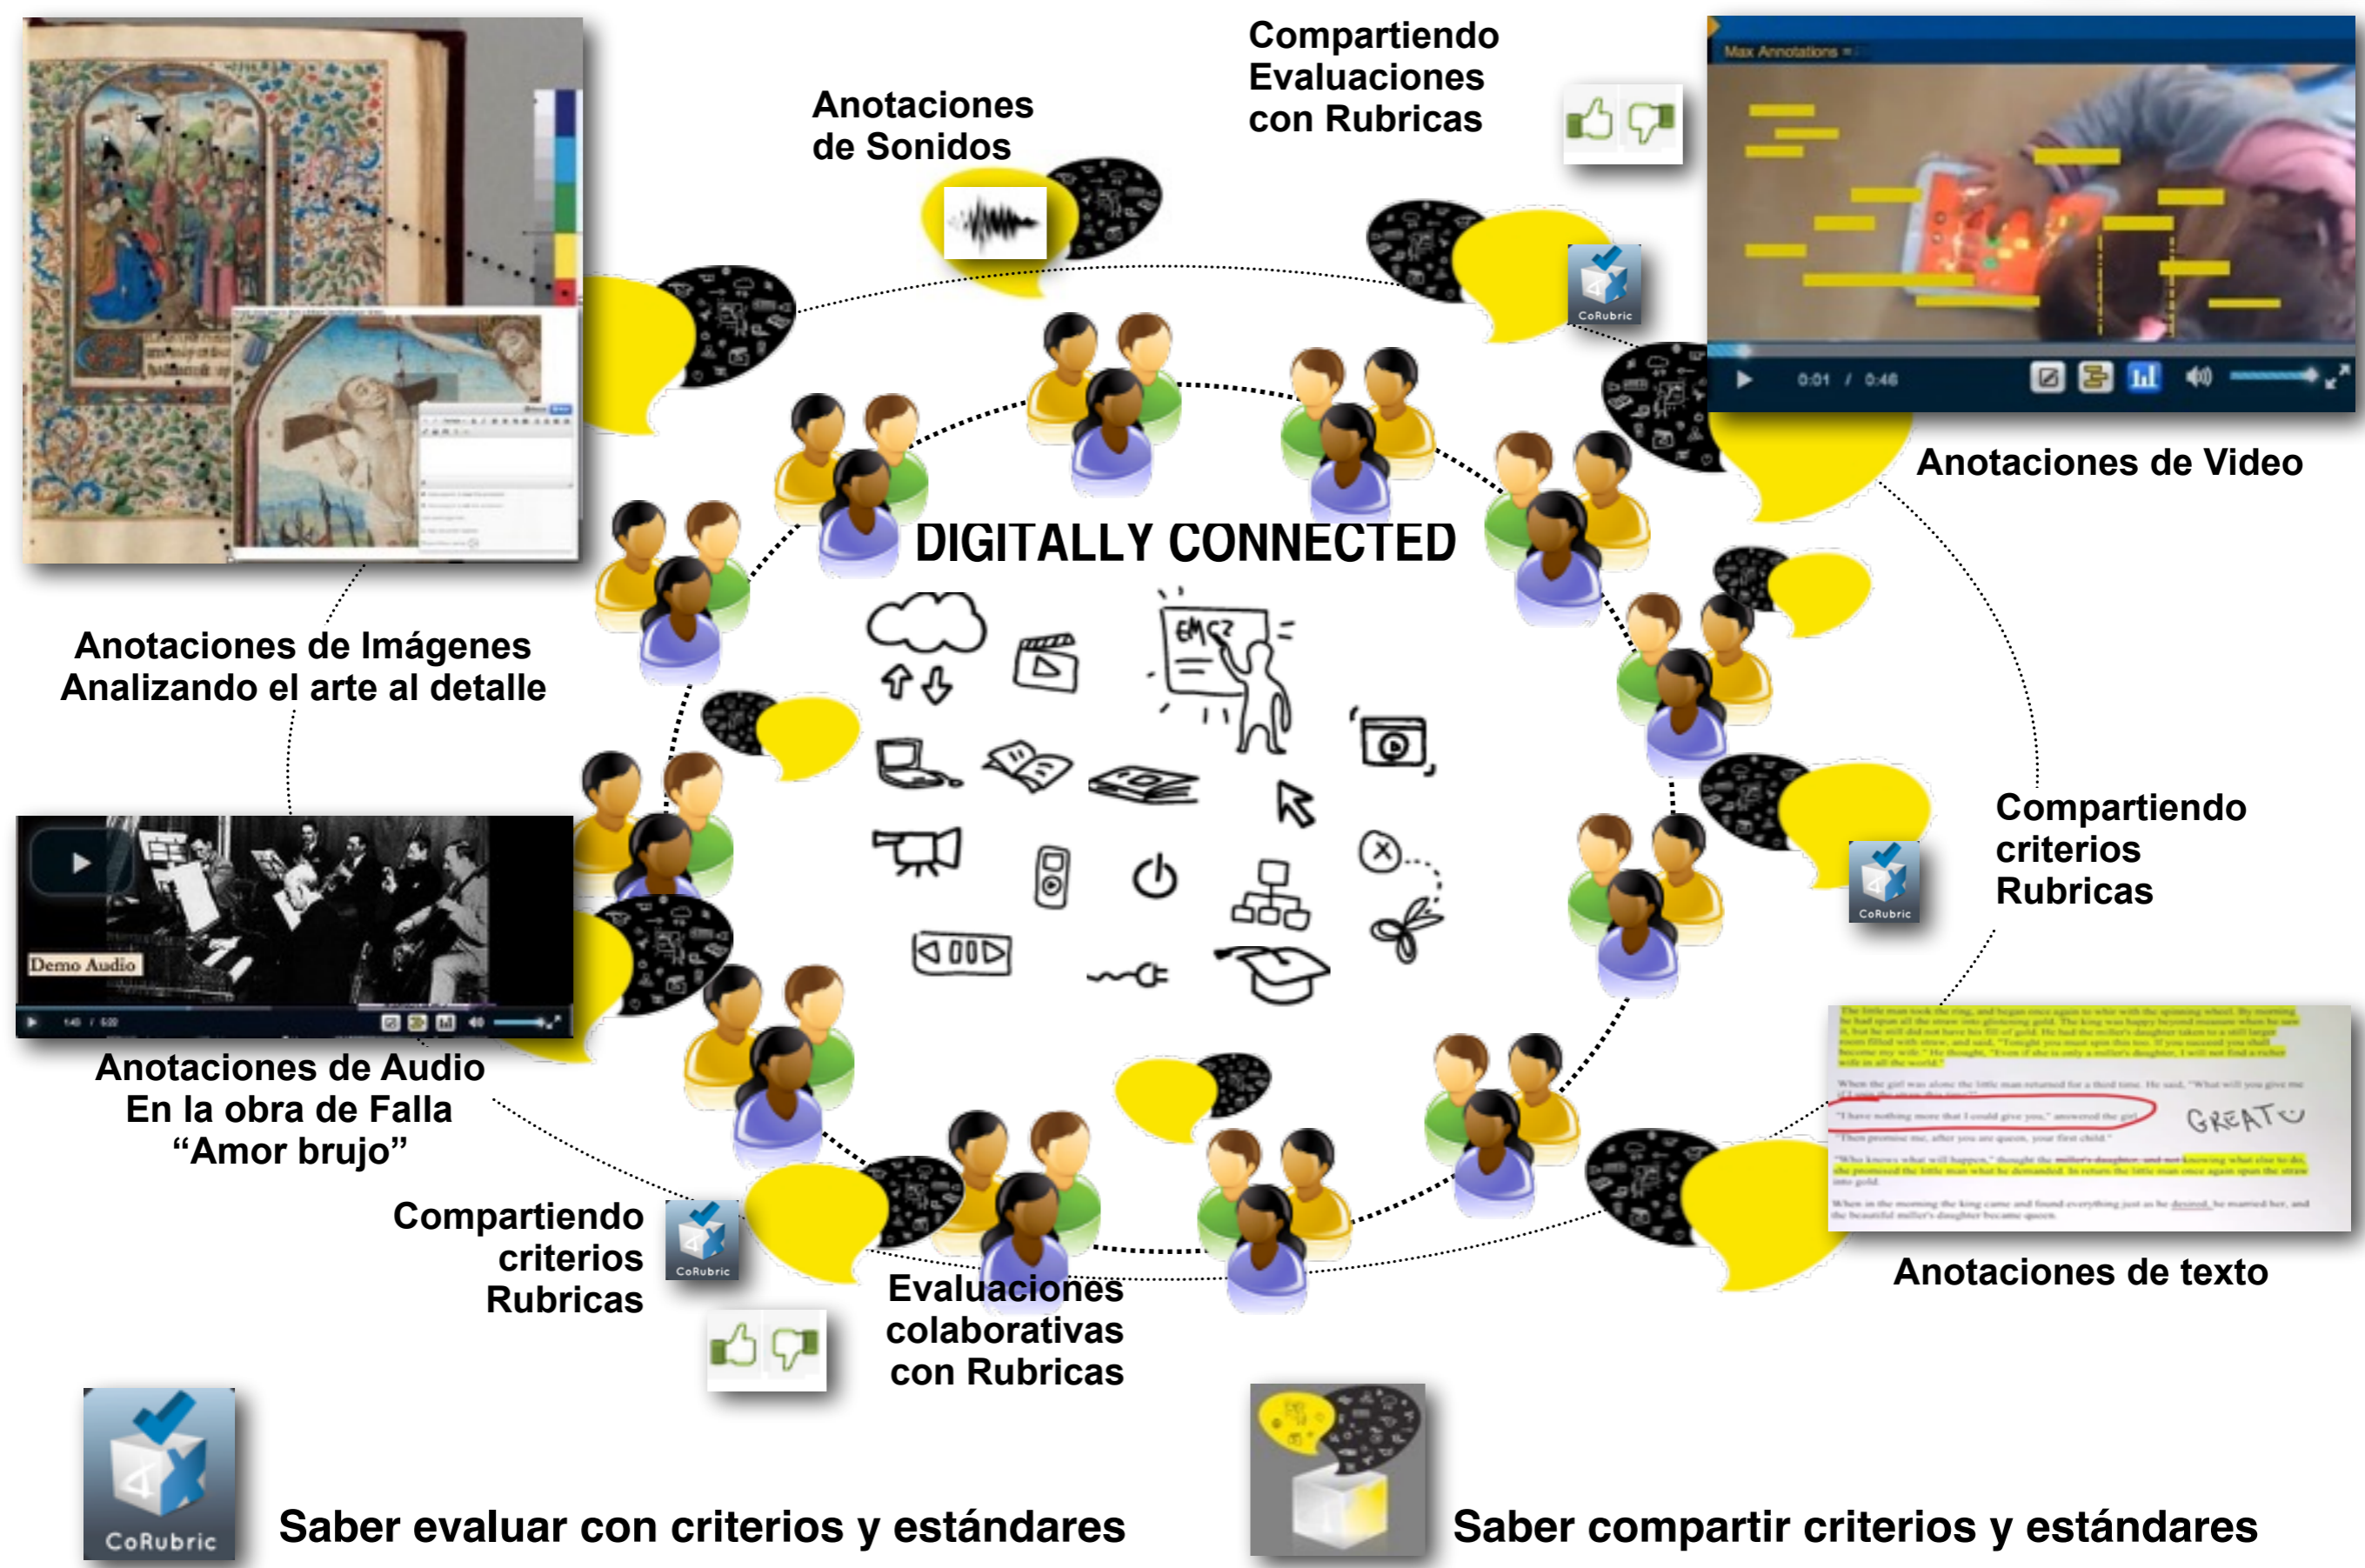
Anotaciones de Sonidos

Compartiendo Evaluaciones con Rubricas

Max Annotations

0:01 / 0:46

CoRubric

Anotaciones de Video

DIGITALLY CONNECTED

Anotaciones de Imágenes Analizando el arte al detalle

Compartiendo criterios Rubricas

CoRubric

Demo Audio

Anotaciones de Audio En la obra de Falla "Amor brujo"

GREAT

Anotaciones de texto

Compartiendo criterios Rubricas

CoRubric

Evaluaciones colaborativas con Rubricas

CoRubric

Saber evaluar con criterios y estándares

Saber compartir criterios y estándares